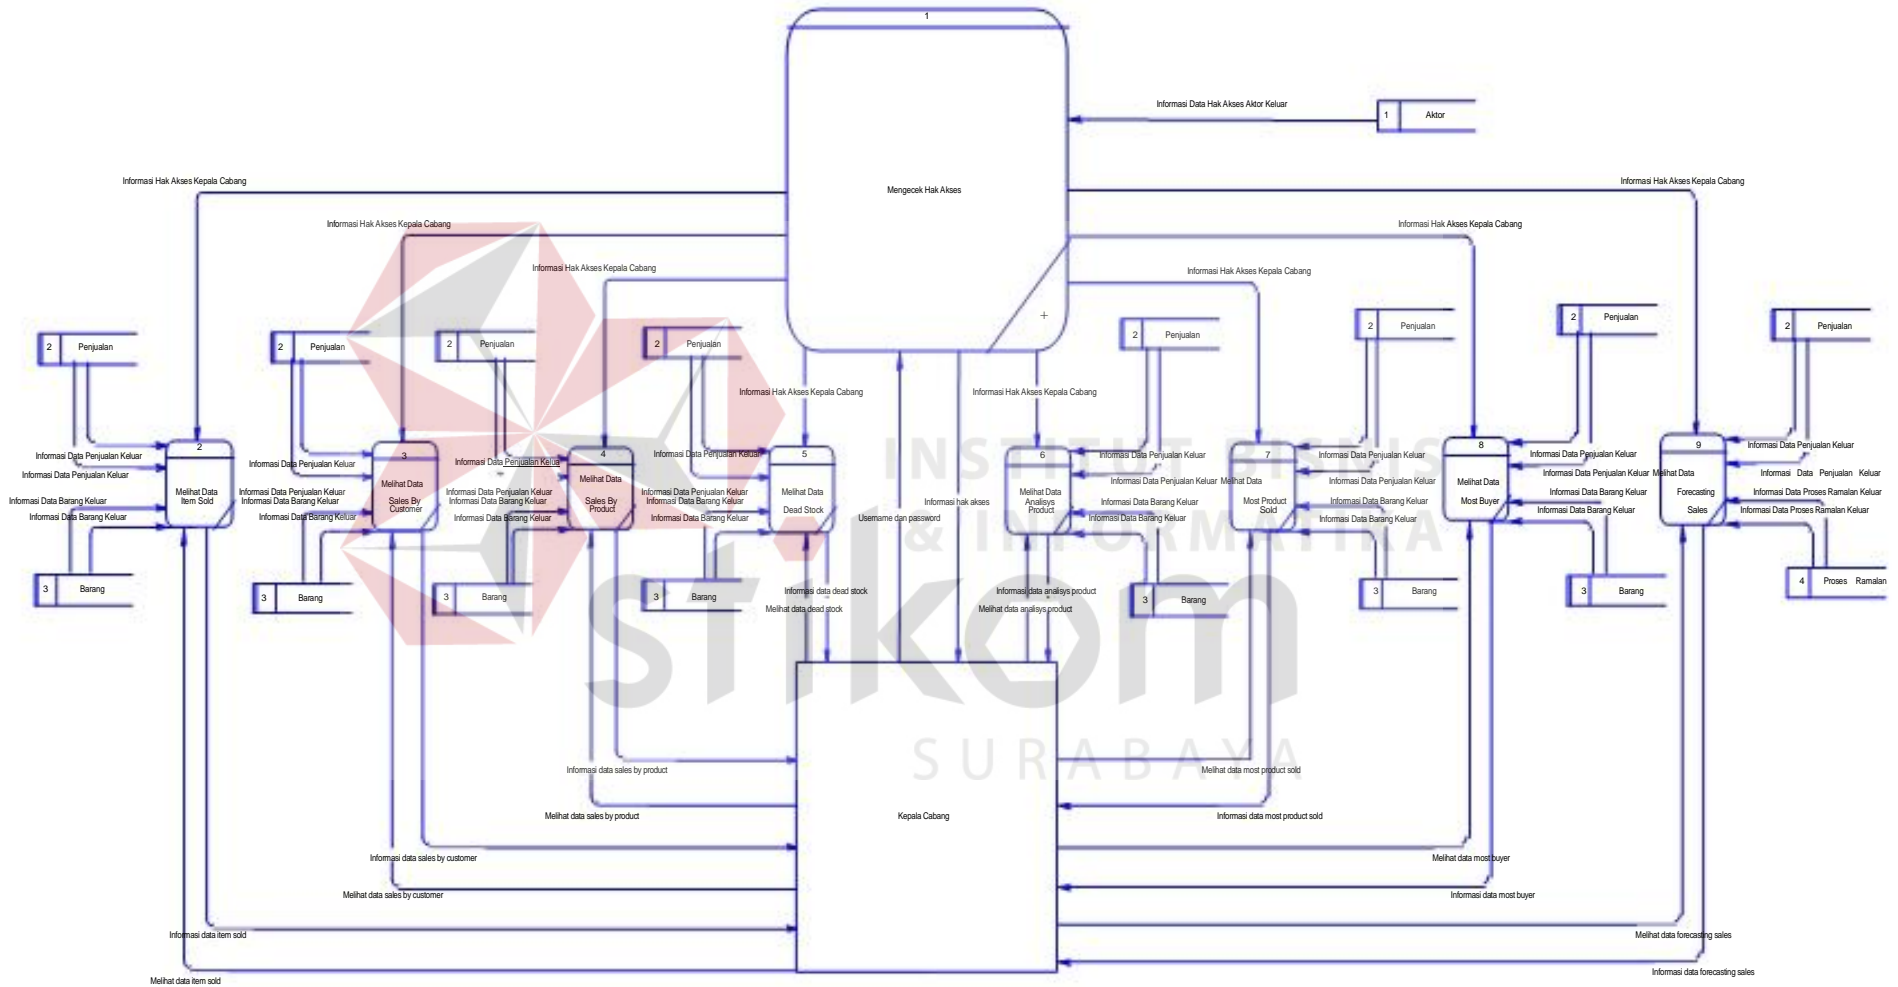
1
Mengecek Hak Akses
Informasi Data Hak Akses Aktor Keluar
1 Aktor
Informasi Hak Akses Kepala Cabang
Informasi Hak Akses Kepala Cabang
Informasi Hak Akses Kepala Cabang
Informasi Hak Akses Kepala Cabang
Informasi Hak Akses Kepala Cabang
Informasi Hak Akses Kepala Cabang
Informasi Hak Akses Kepala Cabang
Informasi Hak Akses Kepala Cabang
2 Penjualan
2 Penjualan
2 Penjualan
2 Penjualan
2 Penjualan
2 Penjualan
2 Penjualan
2 Penjualan
2 Penjualan
2
Melihat Data Item Sold
3
Melihat Data Sales By Customer
4
Melihat Data Sales By Product
5
Melihat Data Dead Stock
6
Melihat Data Analisys Product
7
Melihat Data Most Product Sold
8
Melihat Data Most Buyer
9
Melihat Data Forecasting Sales
Informasi Data Penjualan Keluar
Informasi Data Penjualan Keluar
Informasi Data Barang Keluar
Informasi Data Barang Keluar
Informasi Data Penjualan Keluar
Informasi Data Penjualan Keluar
Informasi Data Barang Keluar
Informasi Data Barang Keluar
Informasi Data Penjualan Keluar
Informasi Data Penjualan Keluar
Informasi Data Barang Keluar
Informasi Data Barang Keluar
Informasi Data Penjualan Keluar
Informasi Data Penjualan Keluar
Informasi Data Barang Keluar
Informasi Data Barang Keluar
Informasi Data Penjualan Keluar
Informasi Data Penjualan Keluar
Informasi Data Barang Keluar
Informasi Data Barang Keluar
Informasi Data Penjualan Keluar
Informasi Data Penjualan Keluar
Informasi Data Barang Keluar
Informasi Data Barang Keluar
Informasi Data Penjualan Keluar
Informasi Data Penjualan Keluar
Informasi Data Barang Keluar
Informasi Data Barang Keluar
Informasi Data Penjualan Keluar
Informasi Data Penjualan Keluar
Informasi Data Proses Ramalan Keluar
Informasi Data Proses Ramalan Keluar
3 Barang
3 Barang
3 Barang
3 Barang
3 Barang
3 Barang
3 Barang
3 Barang
4 Proses Ramalan
Informasi hak akses
Username dan password
Informasi data dead stock
Melihat data dead stock
Informasi data analisys product
Melihat data analisys product
Kepala Cabang
Informasi data sales by product
Melihat data sales by product
Informasi data sales by customer
Melihat data sales by customer
Informasi data item sold
Melihat data item sold
Melihat data most product sold
Informasi data most product sold
Melihat data most buyer
Informasi data most buyer
Melihat data forecasting sales
Informasi data forecasting sales
INSTITUT BISNIS & INFORMATIKA
stikom
SURABAYA